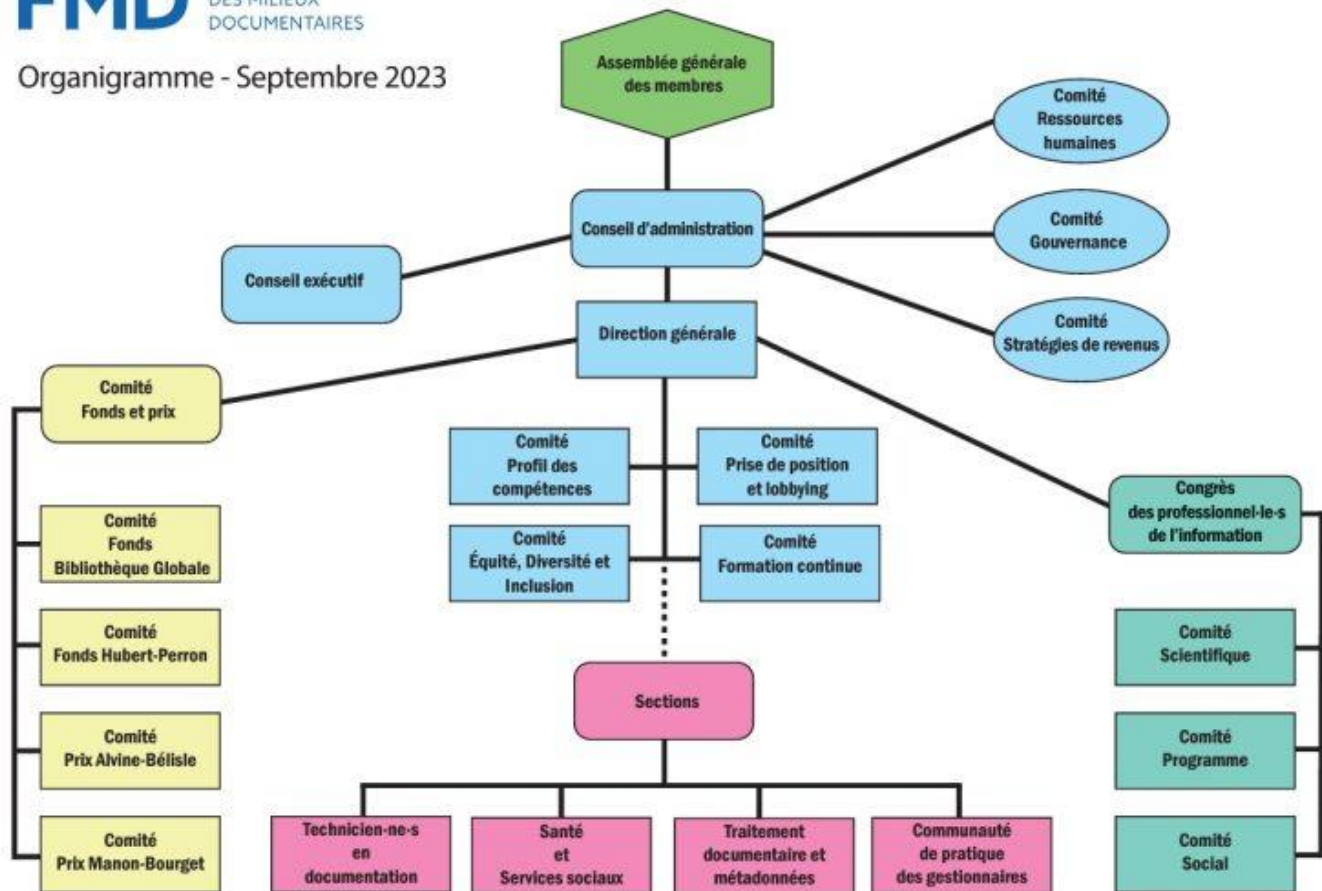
FMD DES MILIEUX DOCUMENTAIRES

Organigramme - Septembre 2023

Assemblée générale des membres

Comité Ressources humaines

Conseil d'administration

Comité Gouvernance

Conseil exécutif

Direction générale

Comité Stratégies de revenus

Comité Fonds et prix

Comité Profil des compétences

Comité Prise de position et lobbying

Congrès des professionnel-le-s de l'information

Comité Fonds Bibliothèque Globale

Comité Équité, Diversité et Inclusion

Comité Formation continue

Comité Fonds Hubert-Perron

Comité Scientifique

Sections

Comité Prix Alvine-Bélisle

Comité Programme

Comité Prix Manon-Bourget

Technicien-ne-s en documentation

Santé et Services sociaux

Traitement documentaire et métadonnées

Communauté de pratique des gestionnaires

Comité Social